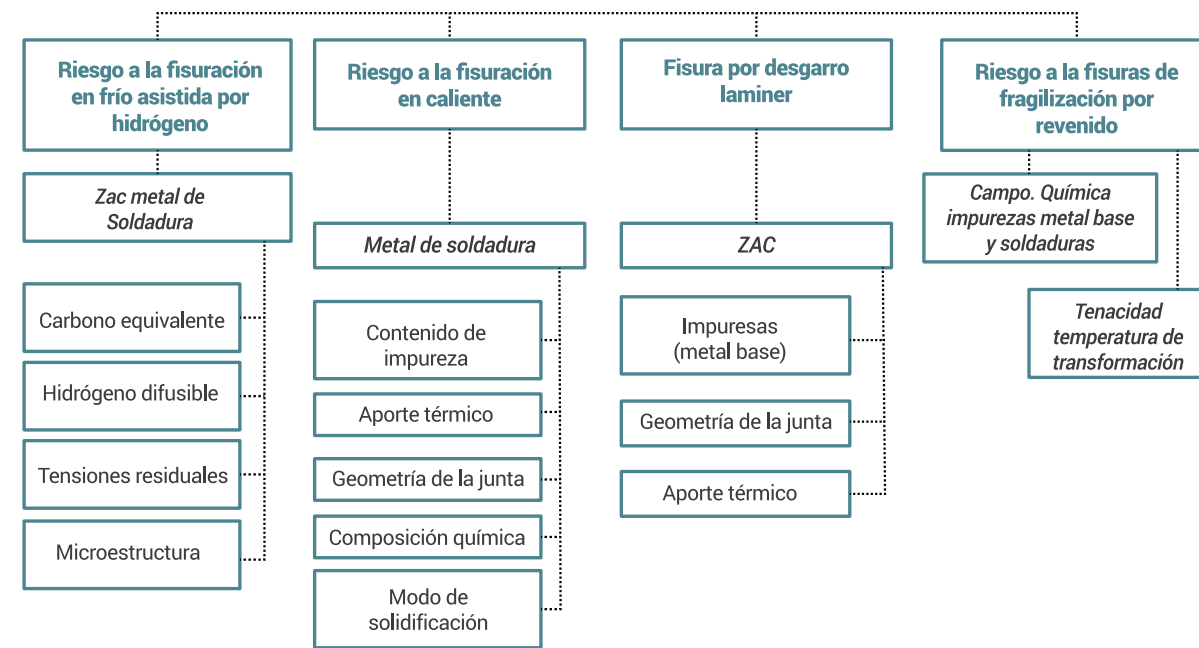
Riesgo a la fisuración en frío asistida por hidrógeno

Zac metal de Soldadura

Carbono equivalente

Hidrógeno difusible

Tensiones residuales

Microestructura

Riesgo a la fisuración en caliente

Metal de soldadura

Contenido de impureza

Aporte térmico

Geometría de la junta

Composición química

Modo de solidificación

Fisura por desgarro laminer

ZAC

Impuresas (metal base)

Geometría de la junta

Aporte térmico

Riesgo a la fisuras de fragilización por revenido

Campo. Química impurezas metal base y soldaduras

Tenacidad temperatura de transformación